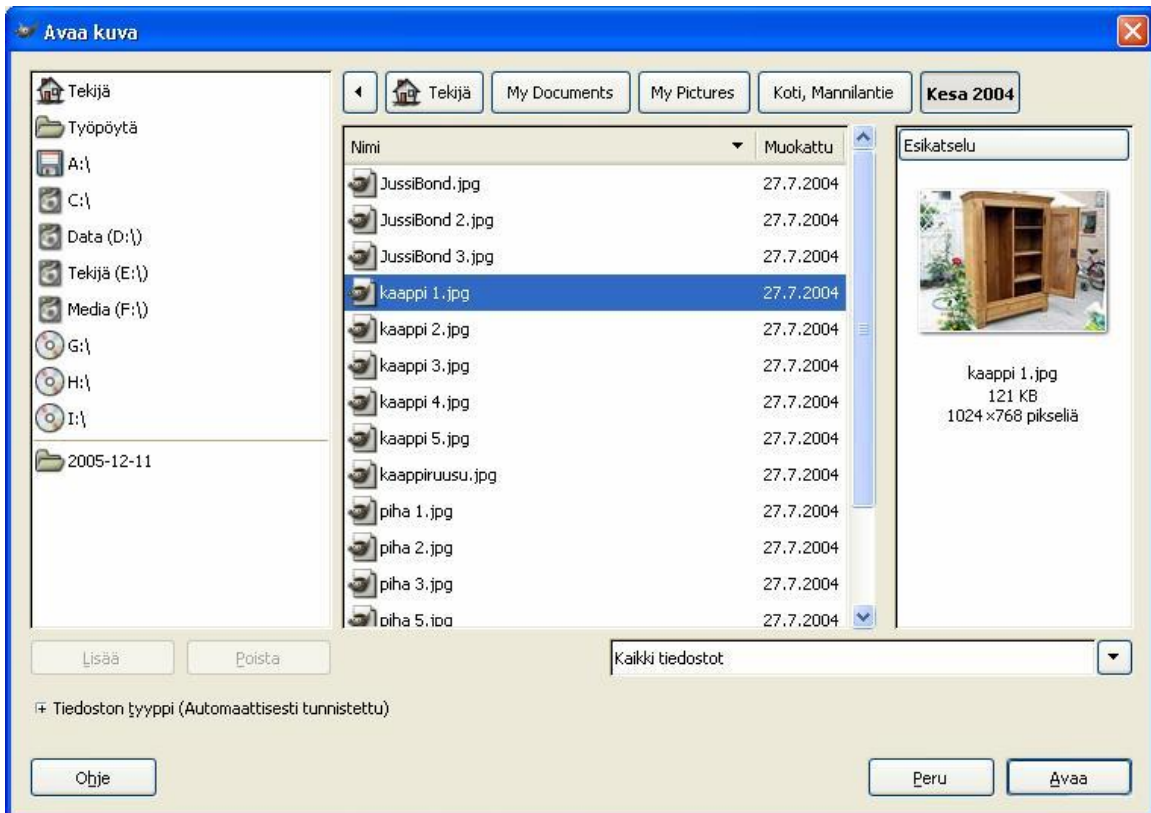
Avaa kuva

Tekijä
Työpöytä
A:\
C:\
Data (D:\)
Tekijä (E:\)
Media (F:\)
G:\
H:\
I:\
2005-12-11

Tekijä | My Documents | My Pictures | Koti, Mannilantie | Kesa 2004

| Nimi | Muokattu |
|---|---|
| JussiBond.jpg | 27.7.2004 |
| JussiBond 2.jpg | 27.7.2004 |
| JussiBond 3.jpg | 27.7.2004 |
| kaappi 1.jpg | 27.7.2004 |
| kaappi 2.jpg | 27.7.2004 |
| kaappi 3.jpg | 27.7.2004 |
| kaappi 4.jpg | 27.7.2004 |
| kaappi 5.jpg | 27.7.2004 |
| kaappiruusu.jpg | 27.7.2004 |
| piha 1.jpg | 27.7.2004 |
| piha 2.jpg | 27.7.2004 |
| piha 3.jpg | 27.7.2004 |
| piha 5.jpg | 27.7.2004 |

Esikatselu
kaappi 1.jpg
121 KB
1024×768 pikseliä

Lisää
Poista
Kaikki tiedostot

Tiedoston tyyppi (Automaattisesti tunnistettu)

Ohje
Peru
Avaa